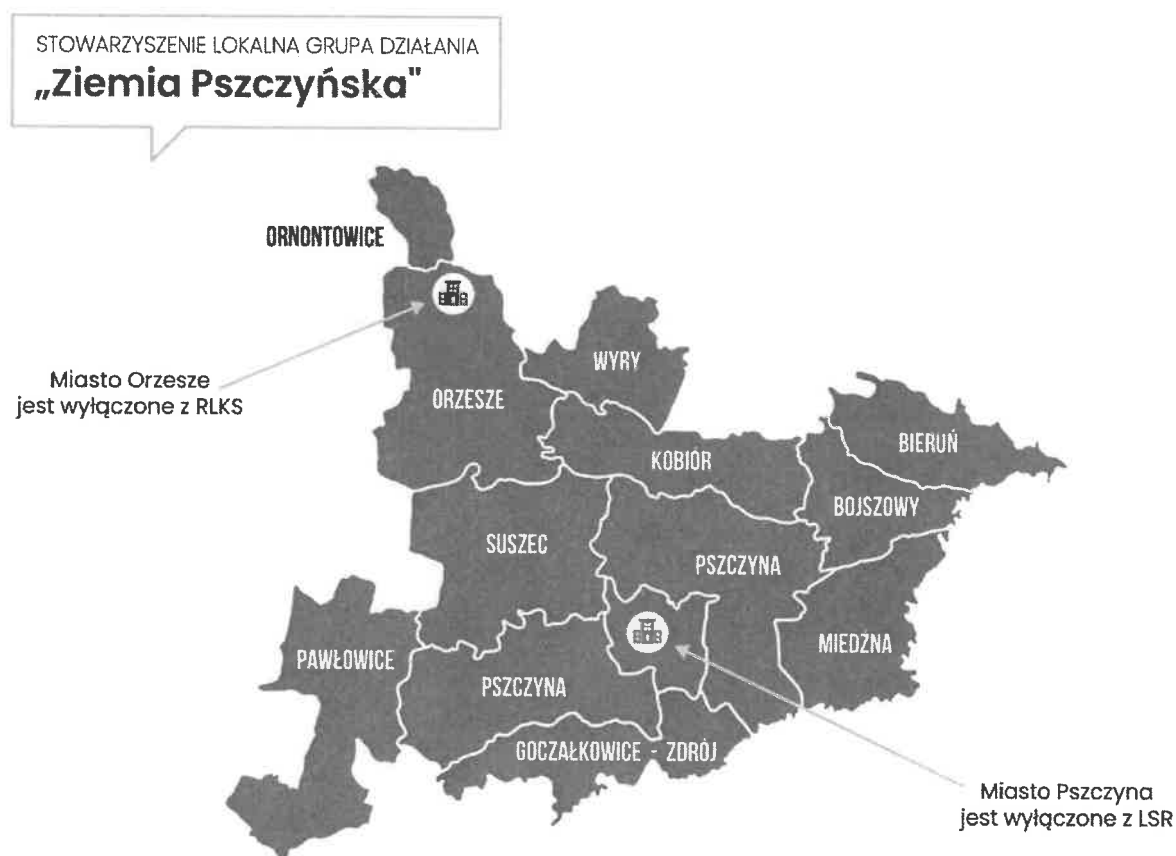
STOWARZYSZENIE LOKALNA GRUPA DZIAŁANIA
„Ziemia Pszczyńska"

ORNONTOWICE

Miasto Orzesze jest wyłączone z RLKS

WYRY

ORZESZE

BIERUŃ

KOBIÓR

BOJSZOWY

SUSZEC

PSZCZYNA

MIEDZNA

PAWŁOWICE

PSZCZYNA

GOCZAŁKOWICE - ZDRÓJ

Miasto Pszczyna jest wyłączone z LSR